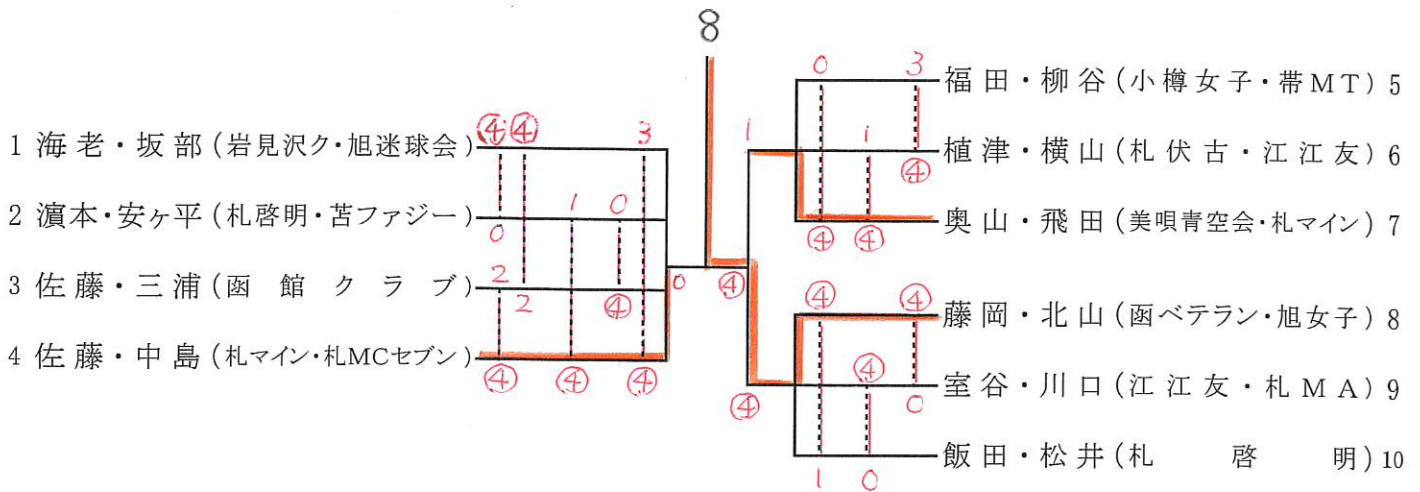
8

1 海老・坂部（岩見沢ク・旭迷球会）
2 濵本・安ヶ平（札啓明・苫ファジー）
3 佐藤・三浦（函　館　ク ラ ブ）
4 佐藤・中島（札マイン・札MCセブン）

福田・柳谷（小樽女子・帯ＭＴ）5
植津・横山（札伏古・江江友）6
奥山・飛田（美唄青空会・札マイン）7
藤岡・北山（函ベテラン・旭女子）8
室谷・川口（江江友・札ＭＡ）9
飯田・松井（札　　啓　　明）10

④ ④ 3
0 1 0
2 2 ④
④ ④ ④
0 ④
1
0 3
1
④
④ ④
④ ④
④
④ 0
1 0
④